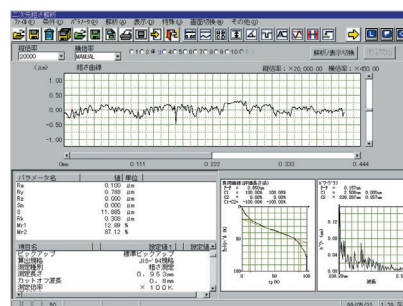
二次元表示解析
ﾌｧｲﾙ(F) 条件(J) ﾊﾟﾗﾒｰﾀ(S) 解析(A) 表示(V) 特殊(I) 画面切換(W) その他(O)

縦倍率
20000
横倍率
MANUAL

解析/表示切換

(μm)
粗さ曲線
縦倍率：×20 000.00 横倍率：×450.00

1.00
0.50
0.00
-0.50
-1.00

0mm
0.111
0.222
0.333
0.444

| パラメータ名 | 値 | 単位 |
|---|---|---|
| Ra | 0.100 | μm |
| Ry | 0.700 | μm |
| Rz | 0.500 | μm |
| Sm | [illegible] | μm |
| S | 11.885 | μm |
| Rk | 0.308 | μm |
| Mr1 | 12.89 | % |
| Mr2 | 87.12 | % |

| 項目名 | 設定値1 | 設定値 |
|---|---|---|
| ピックアップ | 標準ピックアップ | |
| 測定規格 | JIS-94規格 | |
| 測定種別 | 粗さ測定 | |
| 測定長さ | 0.36 mm | |
| カットオフ波長 | 0.8 mm | |
| 測定倍率 | ×100K | |

負荷曲線(評価長さ値)
0
50
100
tp(%)

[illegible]
0
50
100

50